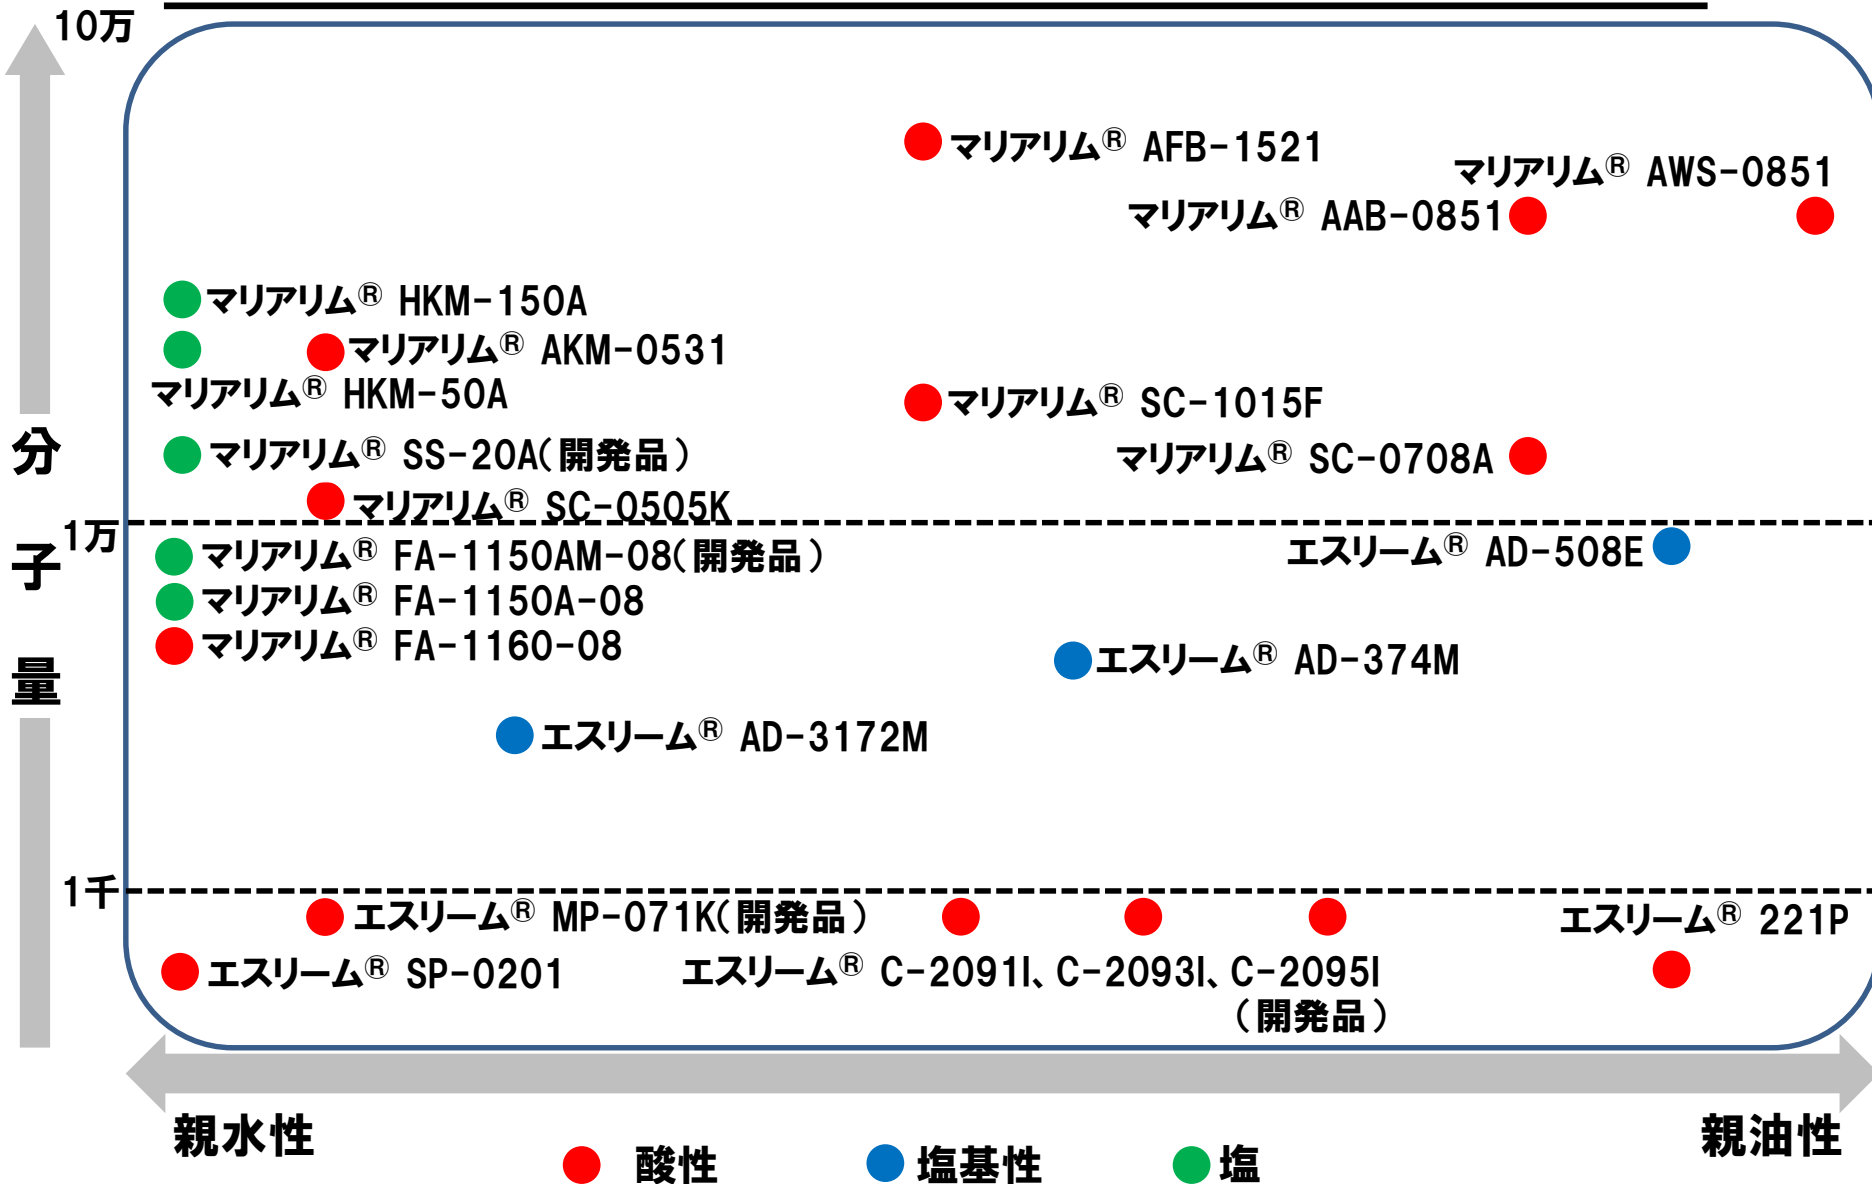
10万

分子量

マリアリム® AFB-1521

マリアリム® AWS-0851

マリアリム® AAB-0851

マリアリム® HKM-150A

マリアリム® AKM-0531

マリアリム® HKM-50A

マリアリム® SC-1015F

マリアリム® SS-20A(開発品)

マリアリム® SC-0708A

マリアリム® SC-0505K

1万

マリアリム® FA-1150AM-08(開発品)

エスリーム® AD-508E

マリアリム® FA-1150A-08

マリアリム® FA-1160-08

エスリーム® AD-374M

エスリーム® AD-3172M

1千

エスリーム® MP-071K(開発品)

エスリーム® 221P

エスリーム® SP-0201

エスリーム® C-2091I、C-2093I、C-2095I (開発品)

親水性

親油性

酸性 塩基性 塩